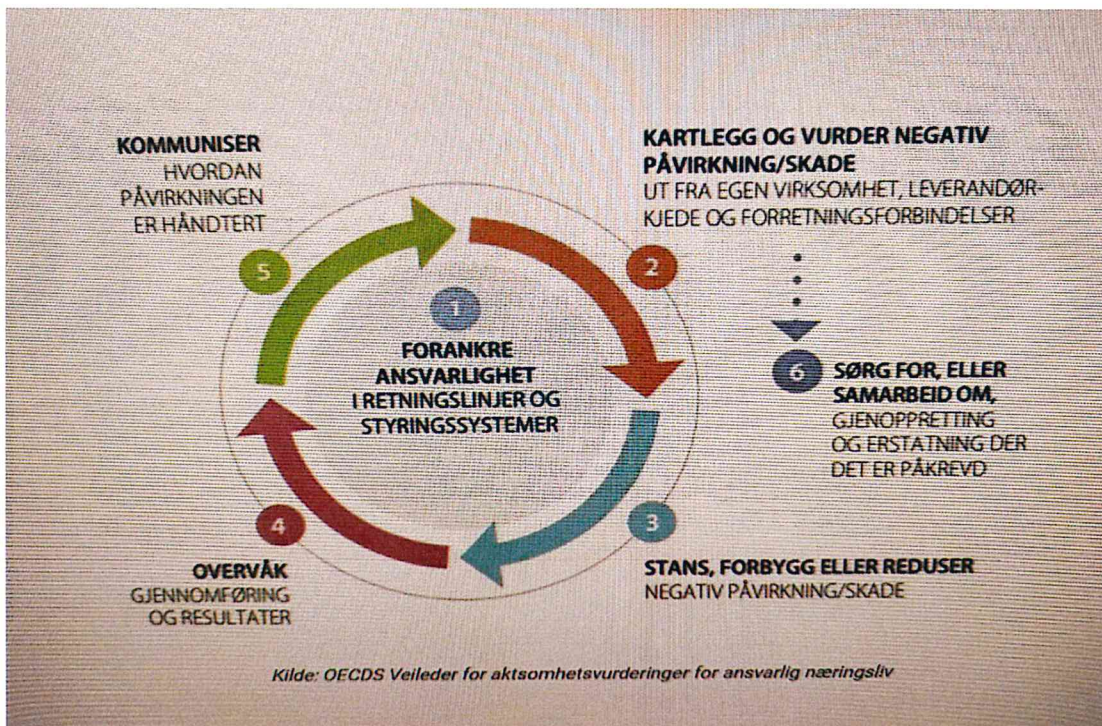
KOMMUNISER
HVORDAN PÅVIRKNINGEN ER HÅNDTERT

5

KARTLEGG OG VURDER NEGATIV PÅVIRKNING/SKADE
UT FRA EGEN VIRKSOMHET, LEVERANDØR-KJEDE OG FORRETNINGSFORBINDELSER

2

1

FORANKRE ANSVARLIGHET
I RETNINGSLINJER OG STYRINGSSYSTEMER

6

SØRG FOR, ELLER SAMARBEID OM,
GJENOPPRETTING OG ERSTATNING DER DET ER PÅKREVD

4

OVERVÅK
GJENNOMFØRING OG RESULTATER

3

STANS, FORBYGG ELLER REDUSER
NEGATIV PÅVIRKNING/SKADE

Kilde: OECDS Veileder for aktsomhetsvurderinger for ansvarlig næringsliv